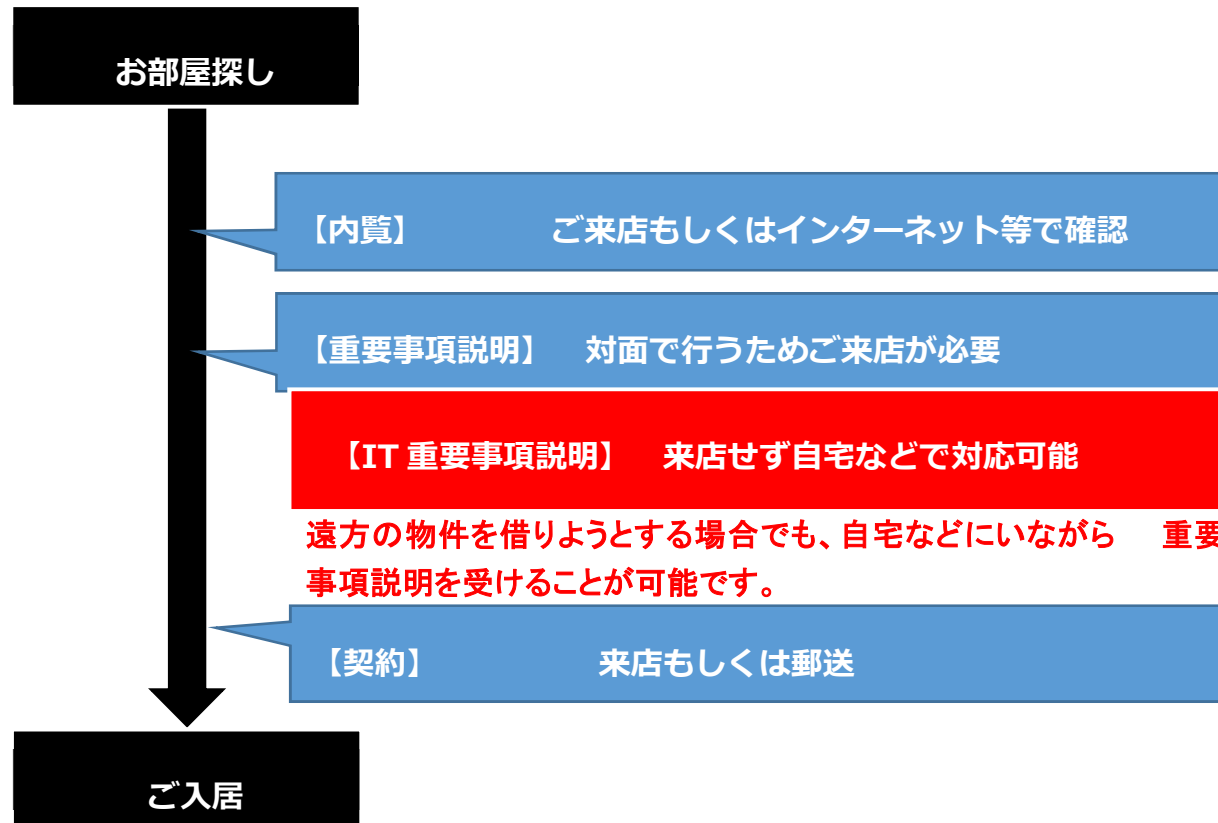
お部屋探し

【内覧】　　ご来店もしくはインターネット等で確認

【重要事項説明】　対面で行うためご来店が必要

【IT 重要事項説明】　来店せず自宅などで対応可能

遠方の物件を借りようとする場合でも、自宅などにいながら　重要事項説明を受けることが可能です。

【契約】　　来店もしくは郵送

ご入居